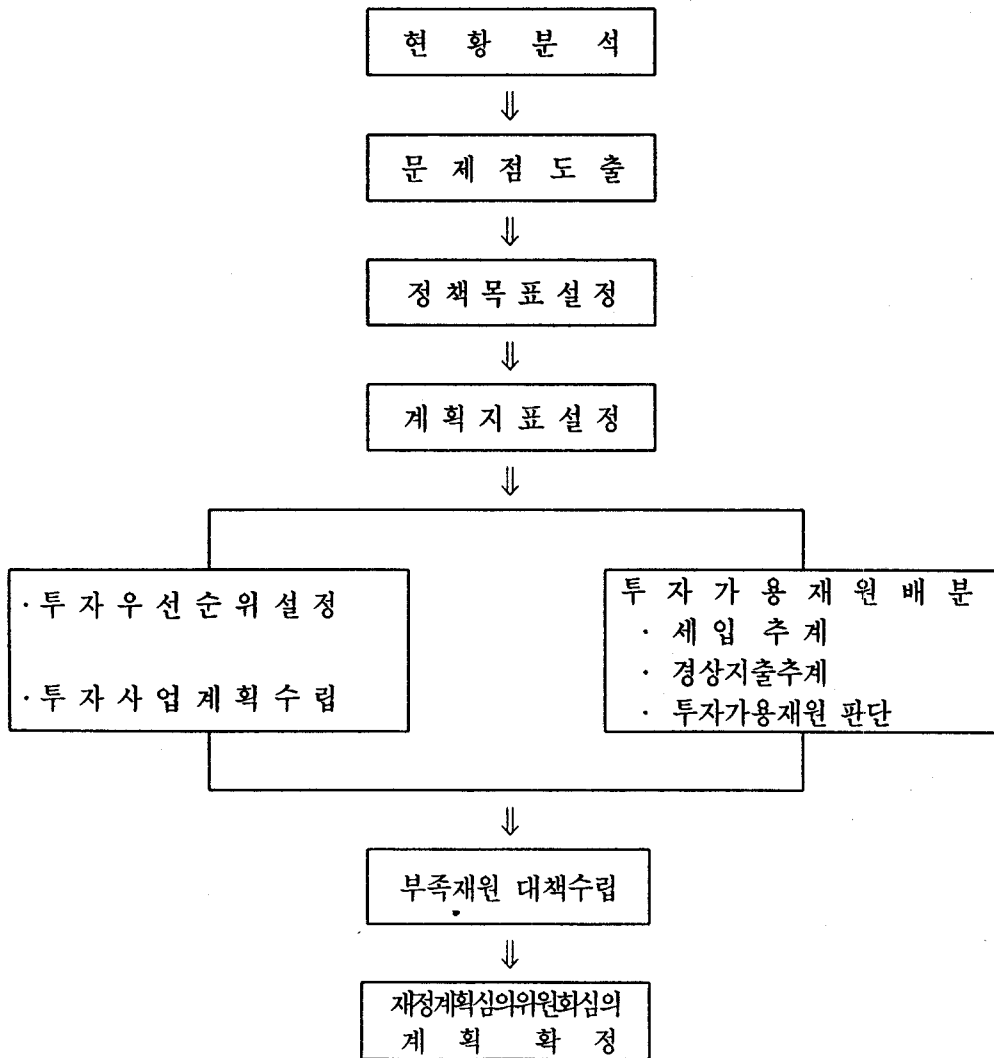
현 황 분 석

⇓

문 제 점 도 출

⇓

정 책 목 표 설 정

⇓

계 획 지 표 설 정

⇓

·투 자 우 선 순 위 설 정

·투 자 사 업 계 획 수 립

투 자 가 용 재 원 배 분
· 세 입 추 계
· 경상지출추계
· 투자가용재원 판단

⇓

부족재원 대책수립

⇓

재정계획심의위원회심의
계 획 확 정